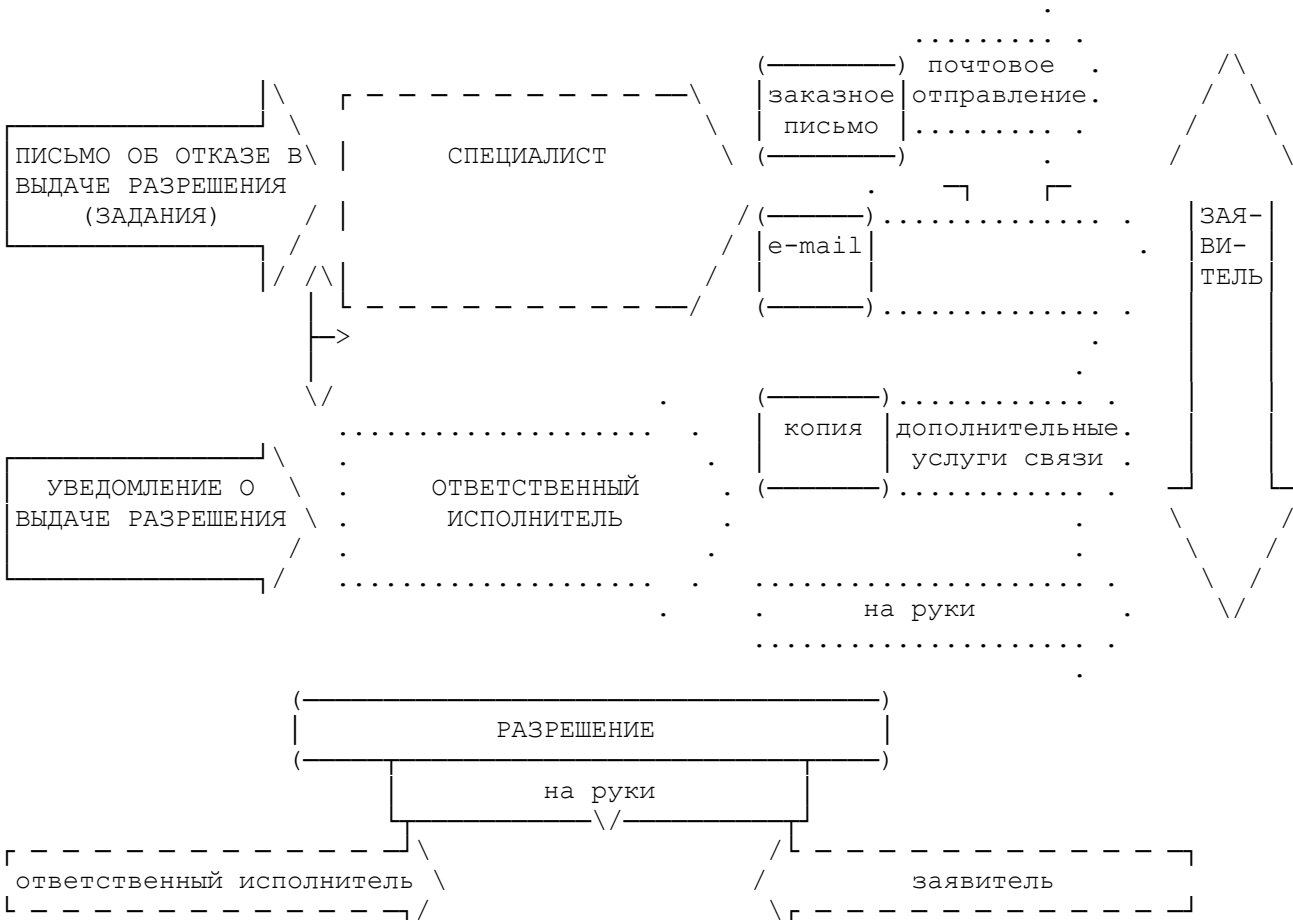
ПИСЬМО ОБ ОТКАЗЕ В ВЫДАЧЕ РАЗРЕШЕНИЯ (ЗАДАНИЯ)

СПЕЦИАЛИСТ

заказное письмо

почтовое отправление.

e-mail

ЗАЯВИТЕЛЬ

УВЕДОМЛЕНИЕ О ВЫДАЧЕ РАЗРЕШЕНИЯ

ОТВЕТСТВЕННЫЙ ИСПОЛНИТЕЛЬ

копия

дополнительные. услуги связи .

на руки

РАЗРЕШЕНИЕ

на руки

ответственный исполнитель

заявитель